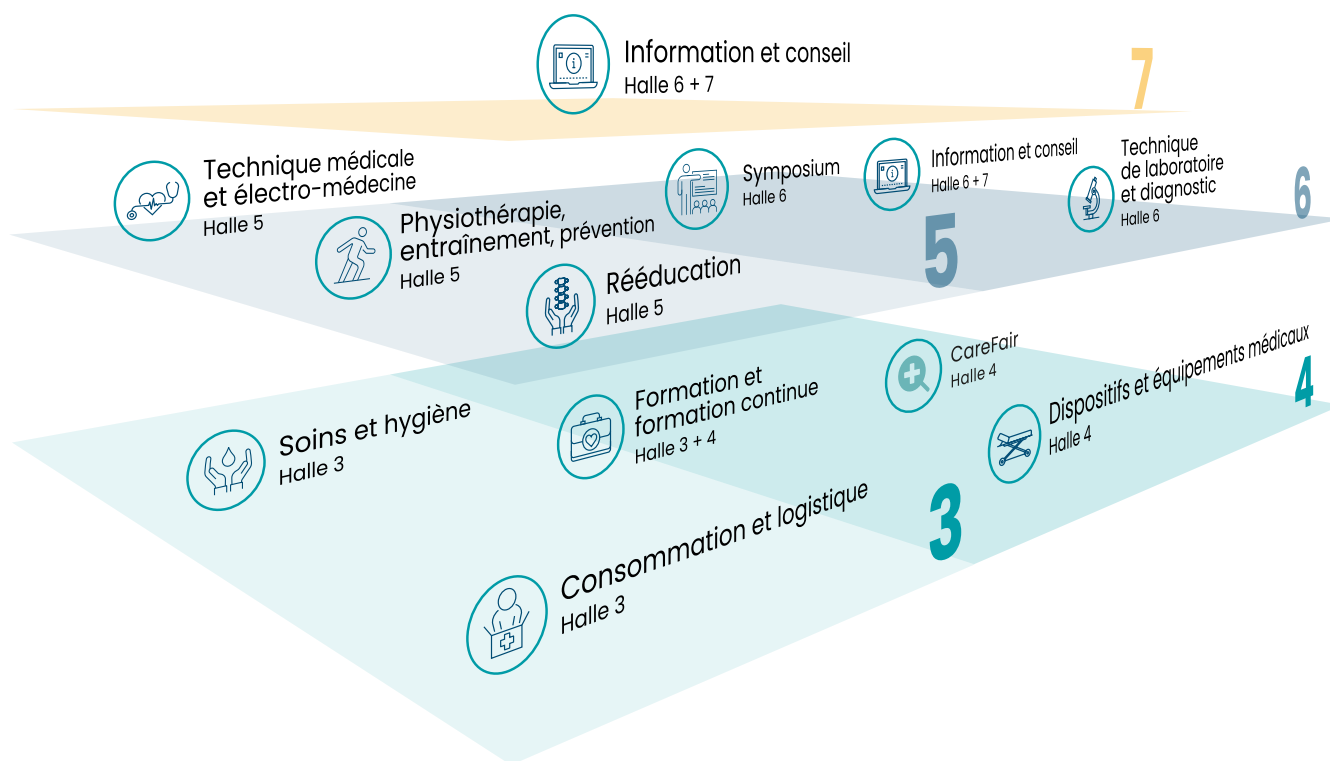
Information et conseil
Halle 6 + 7

7

Technique médicale et électro-médecine
Halle 5

Symposium
Halle 6

Information et conseil
Halle 6 + 7

Technique de laboratoire et diagnostic
Halle 6

6

Physiothérapie, entraînement, prévention
Halle 5

5

Rééducation
Halle 5

CareFair
Halle 4

Dispositifs et équipements médicaux
Halle 4

4

Formation et formation continue
Halle 3 + 4

Soins et hygiène
Halle 3

3

Consommation et logistique
Halle 3